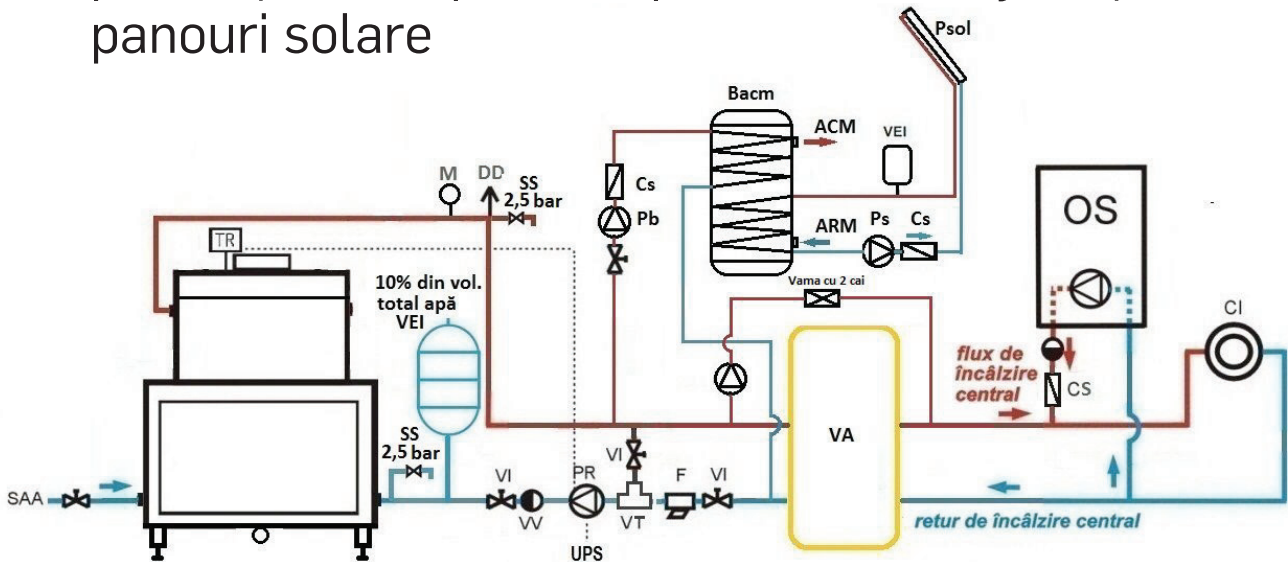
panouri solare

Psol
Bacm
ACM
VEI
Cs
Pb
ARM
Ps
Cs
OS
M
DD
SS
2,5 bar
TR
10% din vol. total apă
VEI
Vama cu 2 cai
CI
flux de încălzire central
CS
VA
SS
2,5 bar
VI
PR
VI
F
VI
SAA
VV
VT
UPS
retur de încălzire central